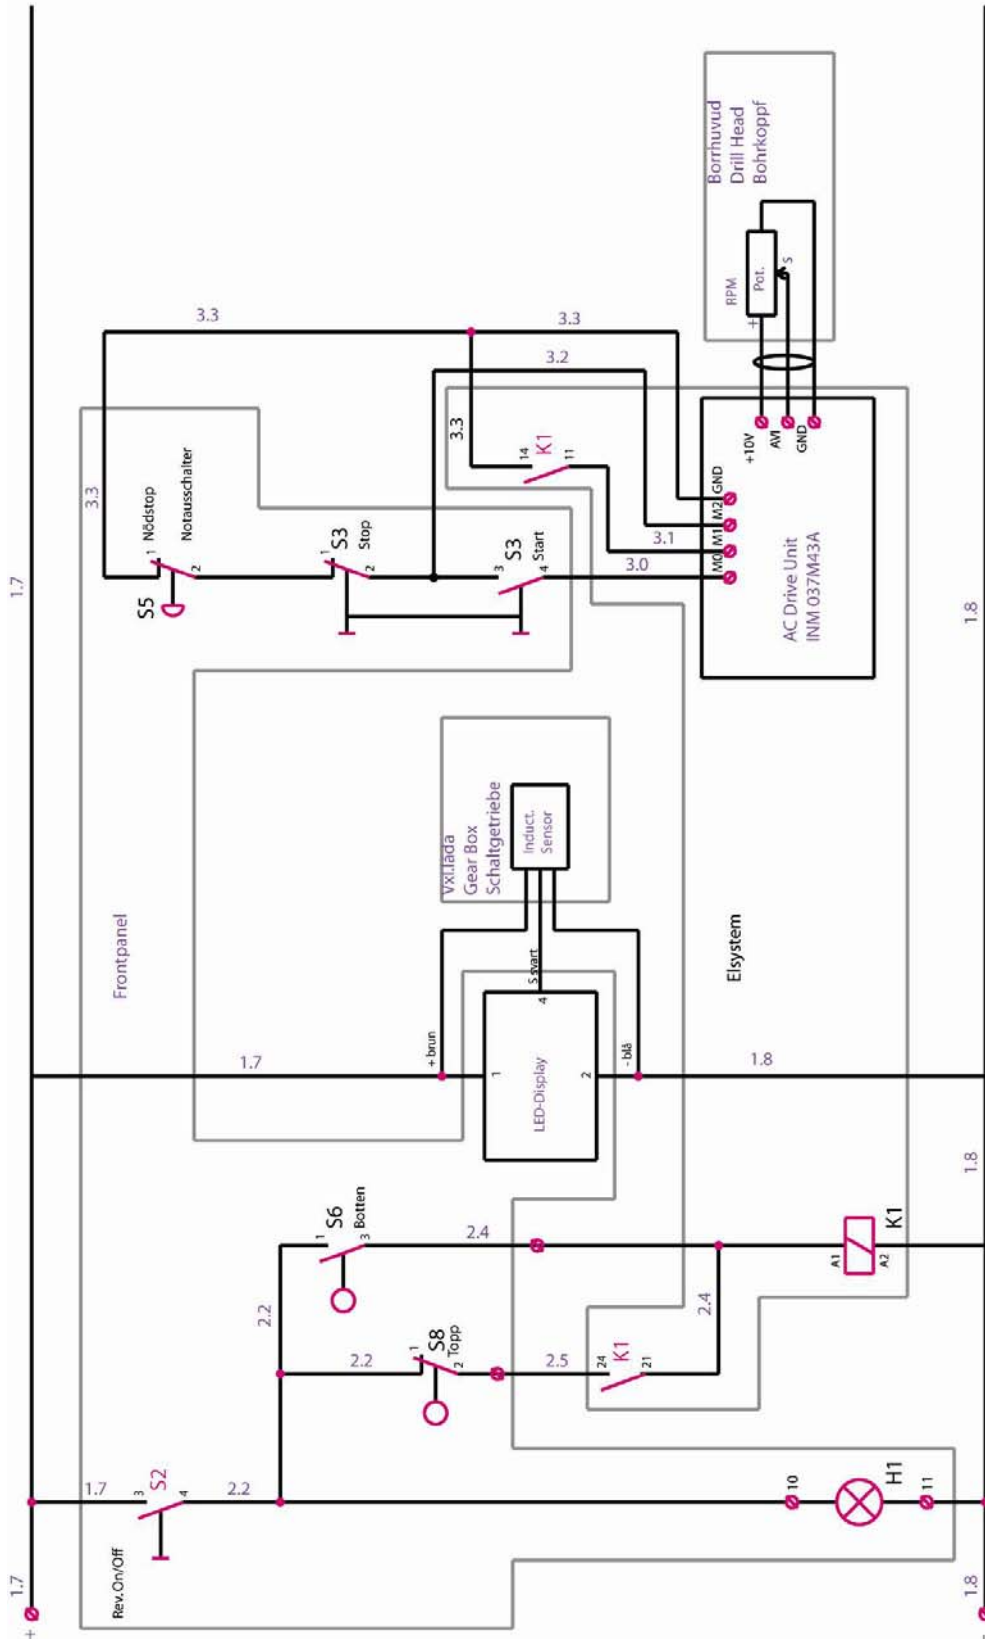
Borrhuvud
Drill Head
Bohrkopf

RPM
Pot.
+
S

3.3
3.3
3.2
3.3
14
K1
11
+10V
AVI
GND

3.3
1 Nödstop
Notausschalter
2
S5

1
S3
Stop
2

3
S3
Start
4

3.1
3.0
M0 M1 M2 GND

AC Drive Unit
INM 037M43A

1.7
1.8

Vxl.låda
Gear Box
Schaltgetriebe
Induct.
Sensor

Frontpanel
Elsystem

S svart
4
+ brun
1
LED-Display
2
- blå
1.7
1.8

1.8

S6
1
3 Botten
2.4
A1
A2
K1

2.2
2.4

S8
1
2 Topp
2.2
2.5
24
K1
21

1.7
3
S2
4
2.2
10
H1
11

Rev.On/Off

1.7
+
1.8